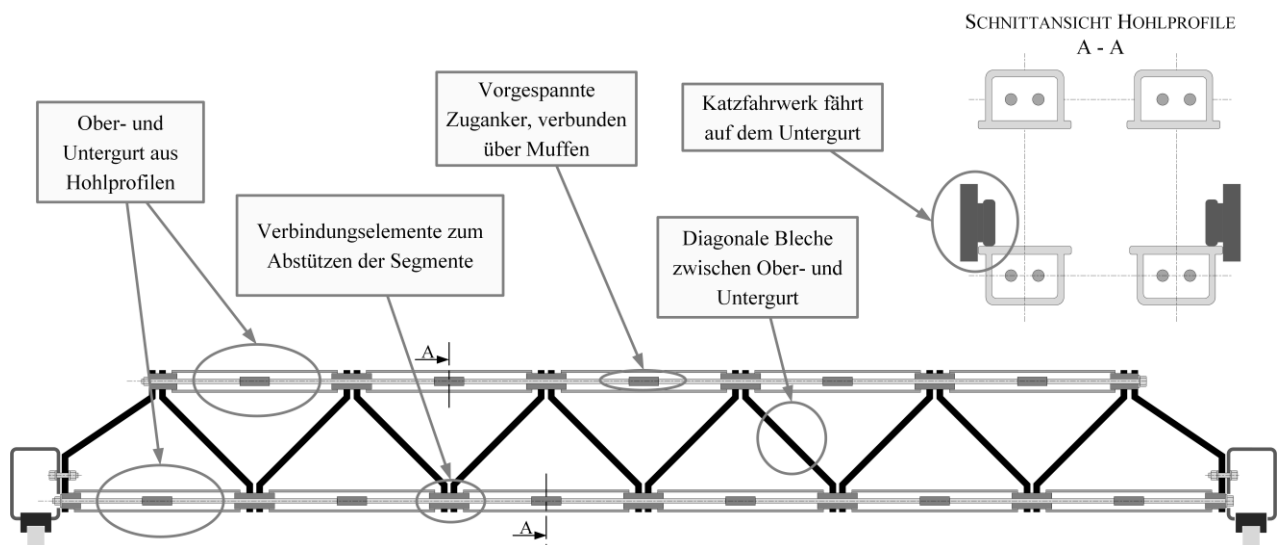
Schnittansicht Hohlprofile
A - A

Ober- und Untergurt aus Hohlprofilen

Vorgespannte Zuganker, verbunden über Muffen

Katzfahrwerk fährt auf dem Untergurt

Verbindungselemente zum Abstützen der Segmente

Diagonale Bleche zwischen Ober- und Untergurt

A

A